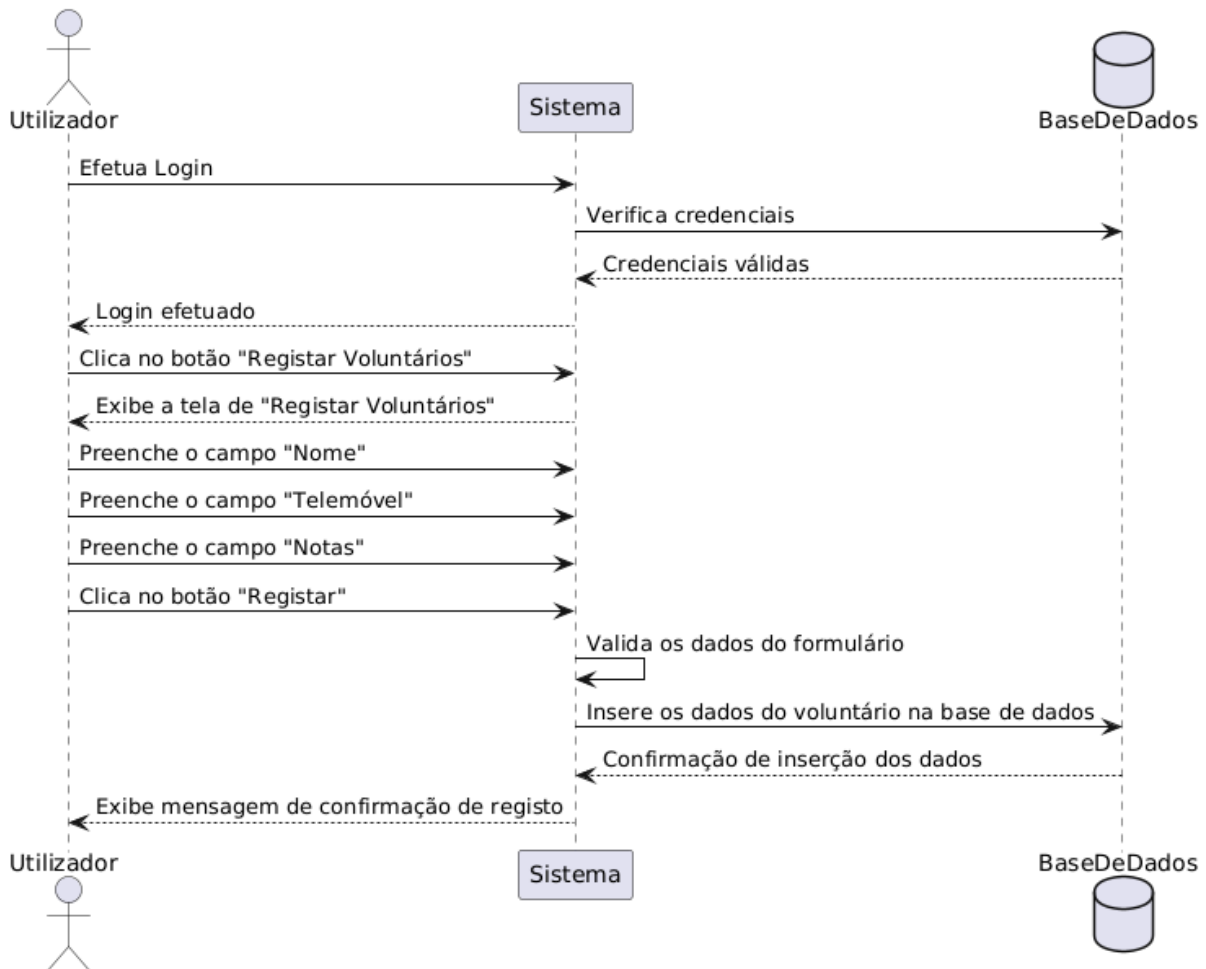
Utilizador

Sistema

BaseDeDados

Efetua Login

Verifica credenciais

Credenciais válidas

Login efetuado

Clica no botão "Registar Voluntários"

Exibe a tela de "Registar Voluntários"

Preenche o campo "Nome"

Preenche o campo "Telemóvel"

Preenche o campo "Notas"

Clica no botão "Registar"

Valida os dados do formulário

Insere os dados do voluntário na base de dados

Confirmação de inserção dos dados

Exibe mensagem de confirmação de registo

Utilizador

Sistema

BaseDeDados